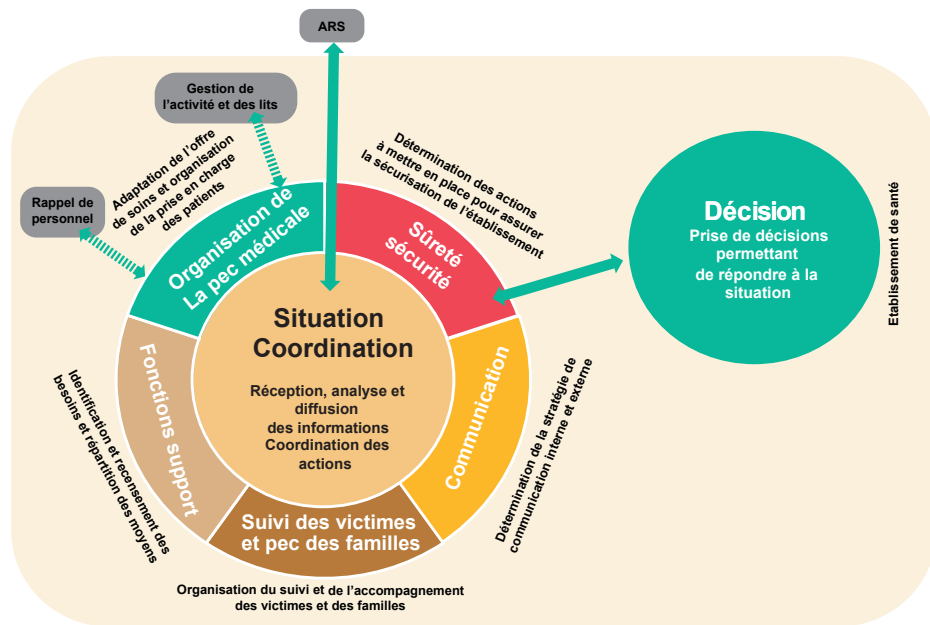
ARS

Gestion de l'activité et des lits

Rappel de personnel

Adaptation de l'offre de soins et organisation de la prise en charge des patients

Détermination des actions à mettre en place pour assurer la sécurisation de l'établissement

Organisation de La pec médicale

Sûreté sécurité

Décision
Prise de décisions permettant de répondre à la situation

Etablissement de santé

Situation Coordination

Réception, analyse et diffusion des informations Coordination des actions

Fonctions support

Communication

Identification et recensement des besoins et répartition des moyens

Détermination de la stratégie de communication interne et externe

Suivi des victimes et pec des familles

Organisation du suivi et de l'accompagnement des victimes et des familles